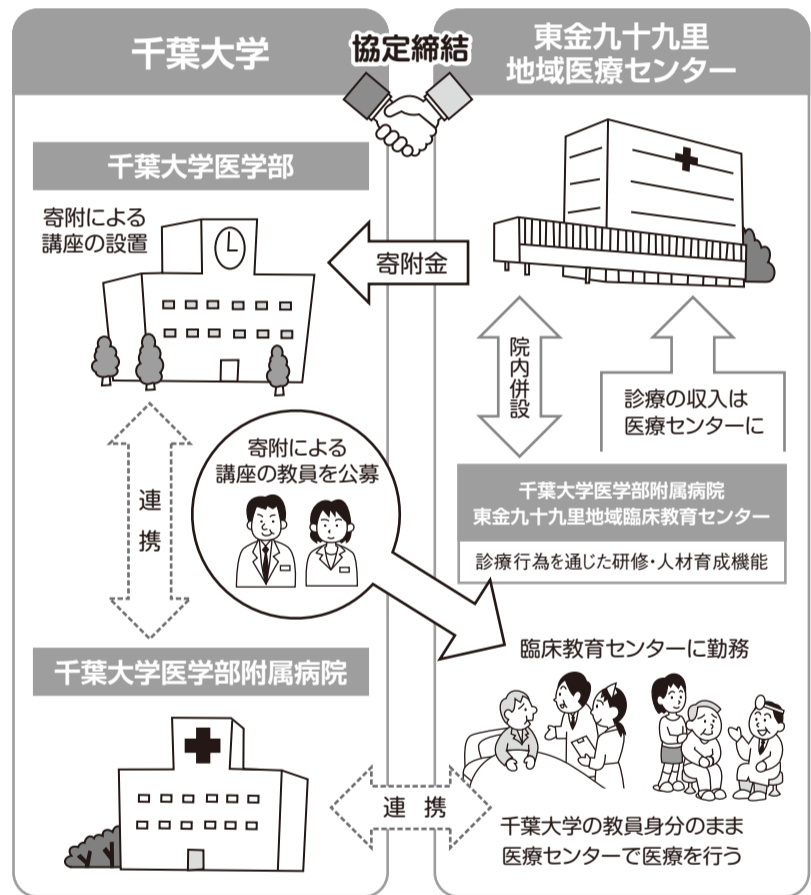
千葉大学

協定締結

東金九十九里
地域医療センター

千葉大学医学部

寄附による
講座の設置

寄附金

院内併設

診療の収入は
医療センターに

連
携

寄附による
講座の教員を公募

千葉大学医学部附属病院
東金九十九里地域臨床教育センター

診療行為を通じた研修・人材育成機能

臨床教育センターに勤務

千葉大学医学部附属病院

連　携

千葉大学の教員身分のまま
医療センターで医療を行う